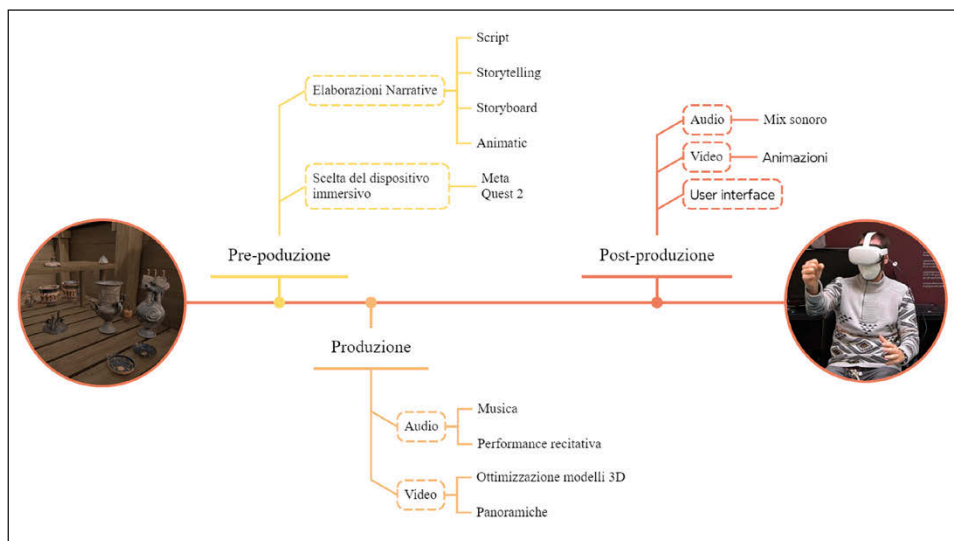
Script

Storytelling

Elaborazioni Narrative

Storyboard

Animatic

Scelta del dispositivo immersivo

Meta Quest 2

Pre-poduzione

Audio

Mix sonoro

Video

Animazioni

User interface

Post-produzione

Produzione

Audio

Musica

Performance recitativa

Video

Ottimizzazione modelli 3D

Panoramiche